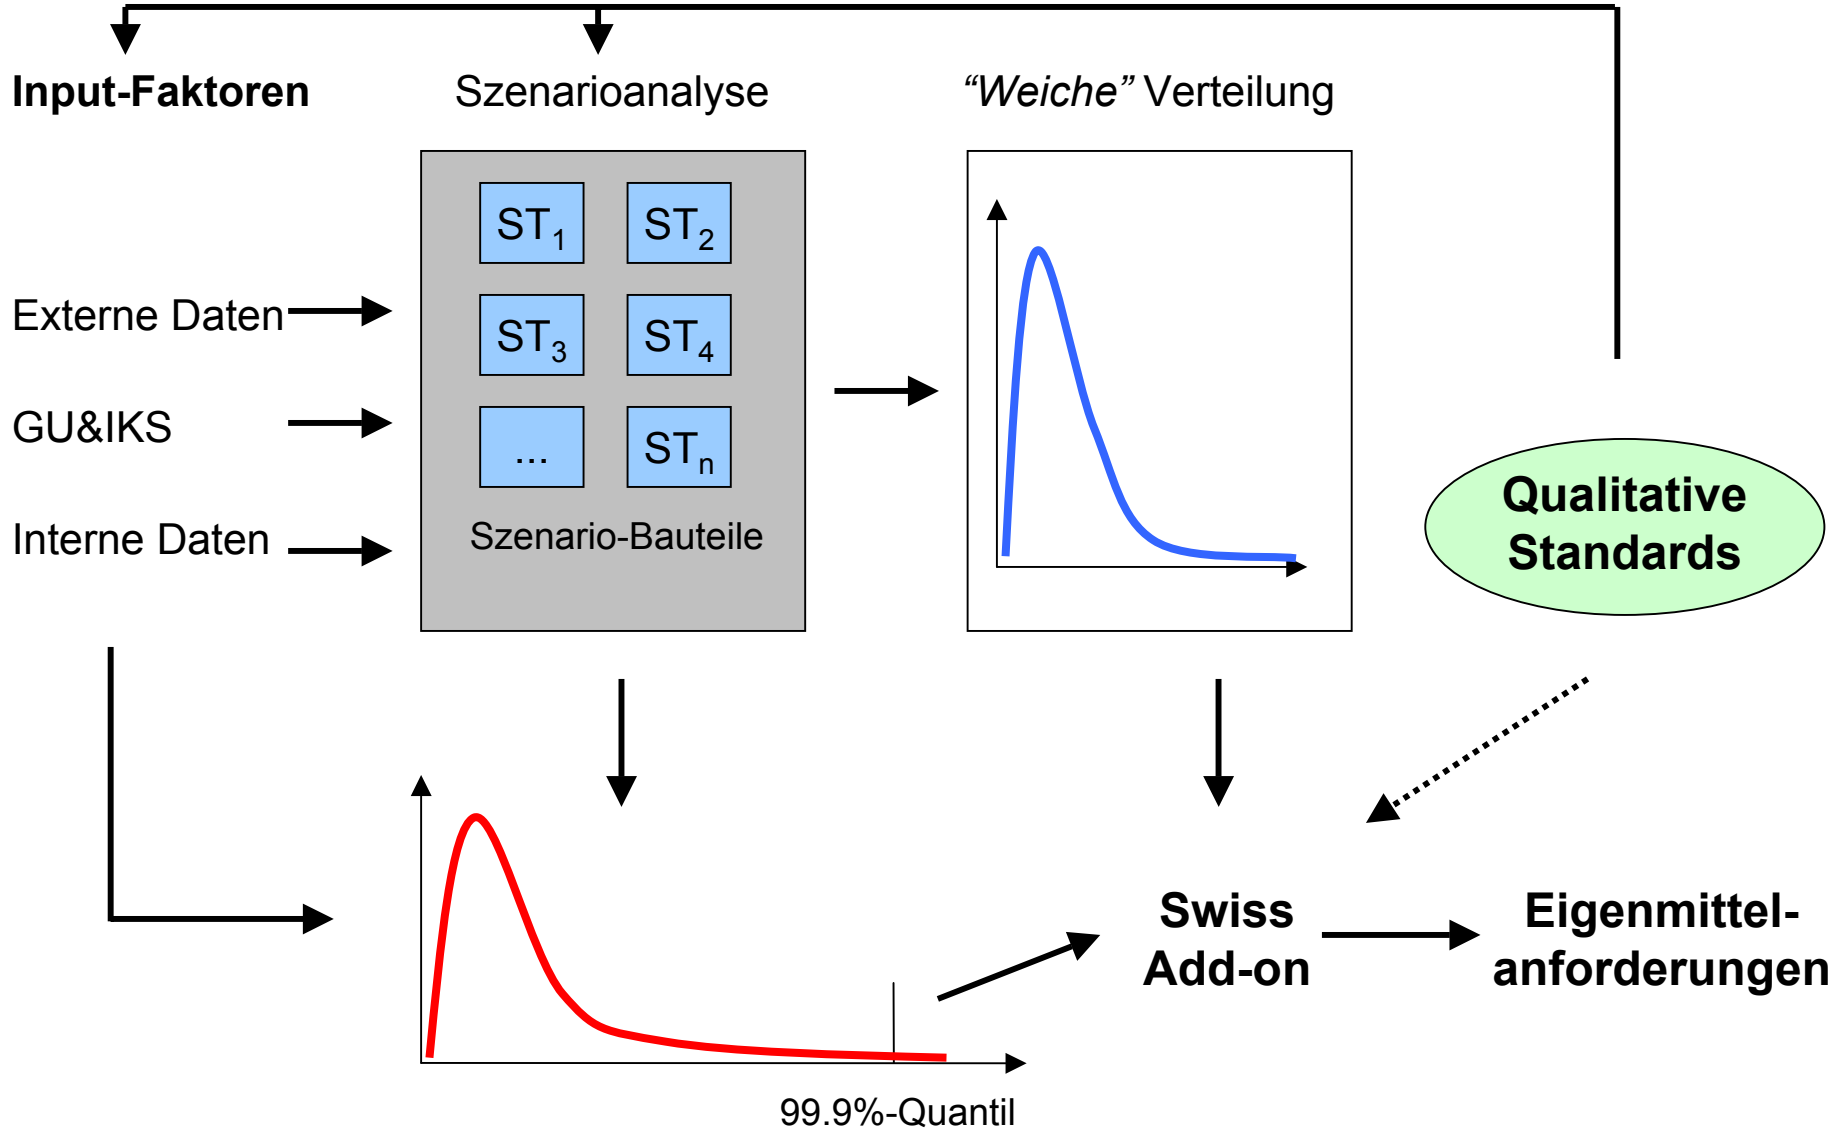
Input-Faktoren

Szenarioanalyse

“Weiche” Verteilung

Externe Daten

GU&IKS

Interne Daten

$ST_1$ $ST_2$

$ST_3$ $ST_4$

... $ST_n$

Szenario-Bauteile

Qualitative Standards

99.9%-Quantil

Swiss Add-on

Eigenmittel-anforderungen